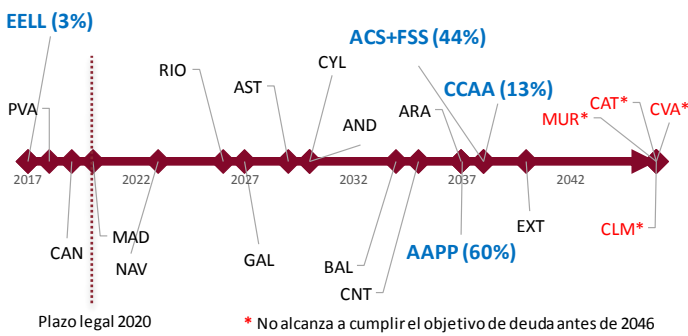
EELL (3%)

PVA

2017

CAN

MAD

NAV

Plazo legal 2020

RIO

2022

2027

GAL

AST

CYL

AND

2032

ACS+FSS (44%)

ARA

CCAA (13%)

2037

BAL

CNT

AAPP (60%)

EXT

2042

MUR*

CAT*

CVA*

CLM*

* No alcanza a cumplir el objetivo de deuda antes de 2046